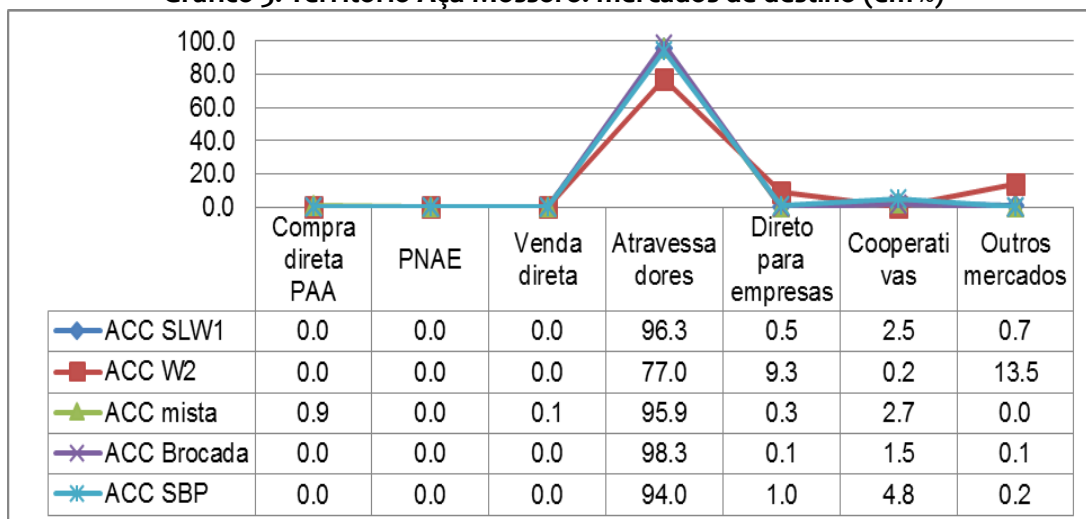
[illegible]

100.0
80.0
60.0
40.0
20.0
0.0

| | Compra direta PAA | PNAE | Venda direta | Atravessa dores | Direto para empresas | Cooperati vas | Outros mercados |
|---|---|---|---|---|---|---|---|
| ACC SLW1 | 0.0 | 0.0 | 0.0 | 96.3 | 0.5 | 2.5 | 0.7 |
| ACC W2 | 0.0 | 0.0 | 0.0 | 77.0 | 9.3 | 0.2 | 13.5 |
| ACC mista | 0.9 | 0.0 | 0.1 | 95.9 | 0.3 | 2.7 | 0.0 |
| ACC Brocada | 0.0 | 0.0 | 0.0 | 98.3 | 0.1 | 1.5 | 0.1 |
| ACC SBP | 0.0 | 0.0 | 0.0 | 94.0 | 1.0 | 4.8 | 0.2 |